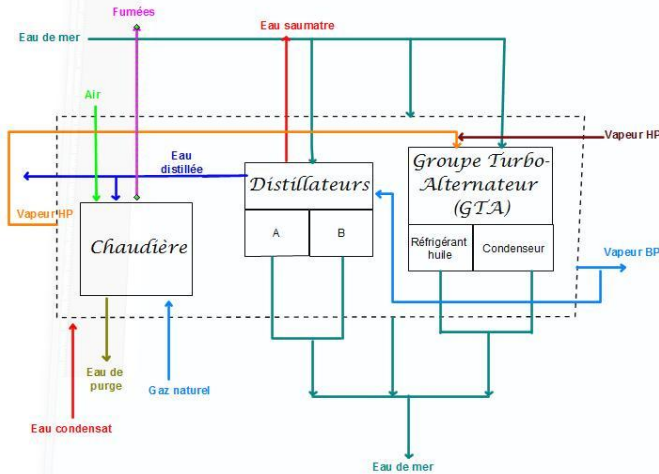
Fumées

Eau saumatre

Eau de mer

Air

Vapeur HP

Eau distillée

Distillateurs

Groupe Turbo-Alternateur (GTA)

Vapeur HP

Chaudière

A

B

Réfrigérant huile

Condenseur

Vapeur BP

Eau de purge

Gaz naturel

Eau condensat

Eau de mer